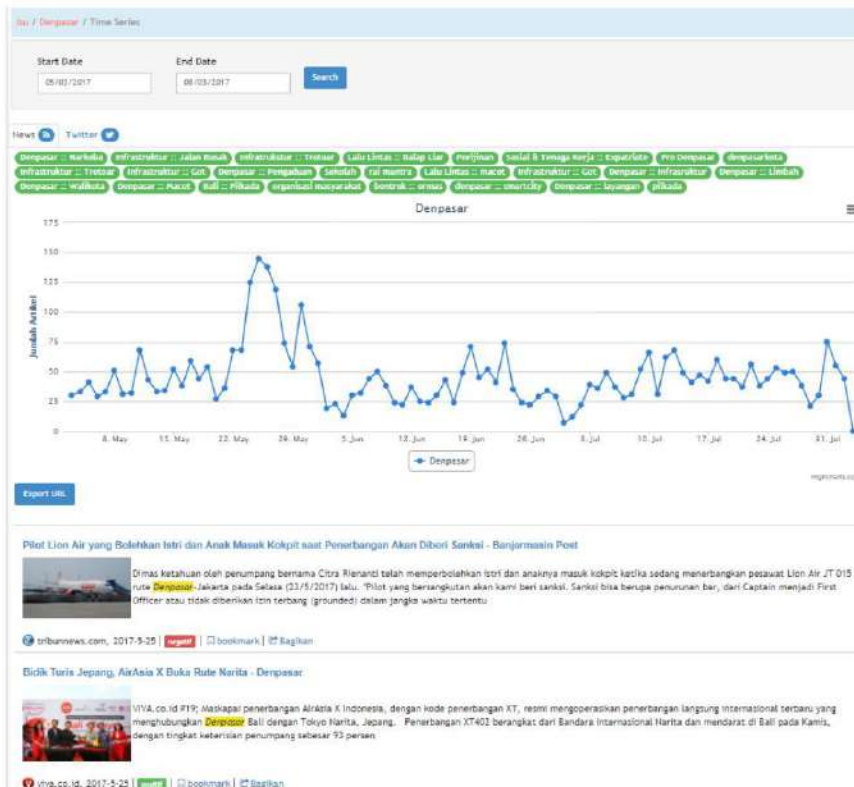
Bali / Denpasar / Time Series

Start Date
05/03/2017

End Date
08/03/2017

Search

News Twitter

Denpasar :: Narkoba | Infrastruktur :: Jalan Rusak | Infrastruktur :: Trotoar | Lalu Lintas :: Balap Liar | Perijinan | Sosial & Tenaga Kerja :: Expatriate | Pro Denpasar | denpasarkota | Infrastruktur :: Trotoar | Infrastruktur :: Got | Denpasar :: Pengaduan | Sekolah | rai mantra | Lalu Lintas :: macet | Infrastruktur :: Got | Denpasar :: Infrastruktur | Denpasar :: Limbah | Denpasar :: Walikota | Denpasar :: Macet | Bali :: Pilkada | organisasi masyarakat | bentrok :: ormas | denpasar :: smartcity | Denpasar :: layangan | pilkada

Denpasar

Jumlah Artikel

175
150
125
100
75
50
25
0

8. May | 15. May | 22. May | 29. May | 5. Jun | 12. Jun | 19. Jun | 26. Jun | 3. Jul | 10. Jul | 17. Jul | 24. Jul | 31. Jul

Denpasar

Highcharts.com

Export URL

Pilot Lion Air yang Bolehkan Istri dan Anak Masuk Kokpit saat Penerbangan Akan Diberi Sanksi - Banjarmasin Post

Dimas ketahuan oleh penumpang bernama Citra Rienanti telah memperbolehkan istri dan anaknya masuk kokpit ketika sedang menerbangkan pesawat Lion Air JT 015 rute Denpasar-Jakarta pada Selasa (23/5/2017) lalu. "Pilot yang bersangkutan akan kami beri sanksi. Sanksi bisa berupa penurunan bar, dari Captain menjadi First Officer atau tidak diberikan izin terbang (grounded) dalam jangka waktu tertentu

tribunnews.com, 2017-5-25 | negatif | bookmark | Bagikan

Bidik Turis Jepang, AirAsia X Buka Rute Narita - Denpasar

VIVA.co.id ₱19; Maskapai penerbangan AirAsia X Indonesia, dengan kode penerbangan XT, resmi mengoperasikan penerbangan langsung internasional terbaru yang menghubungkan Denpasar Bali dengan Tokyo Narita, Jepang. Penerbangan XT402 berangkat dari Bandara Internasional Narita dan mendarat di Bali pada Kamis, dengan tingkat keterisian penumpang sebesar 93 persen

viva.co.id, 2017-5-25 | positif | bookmark | Bagikan